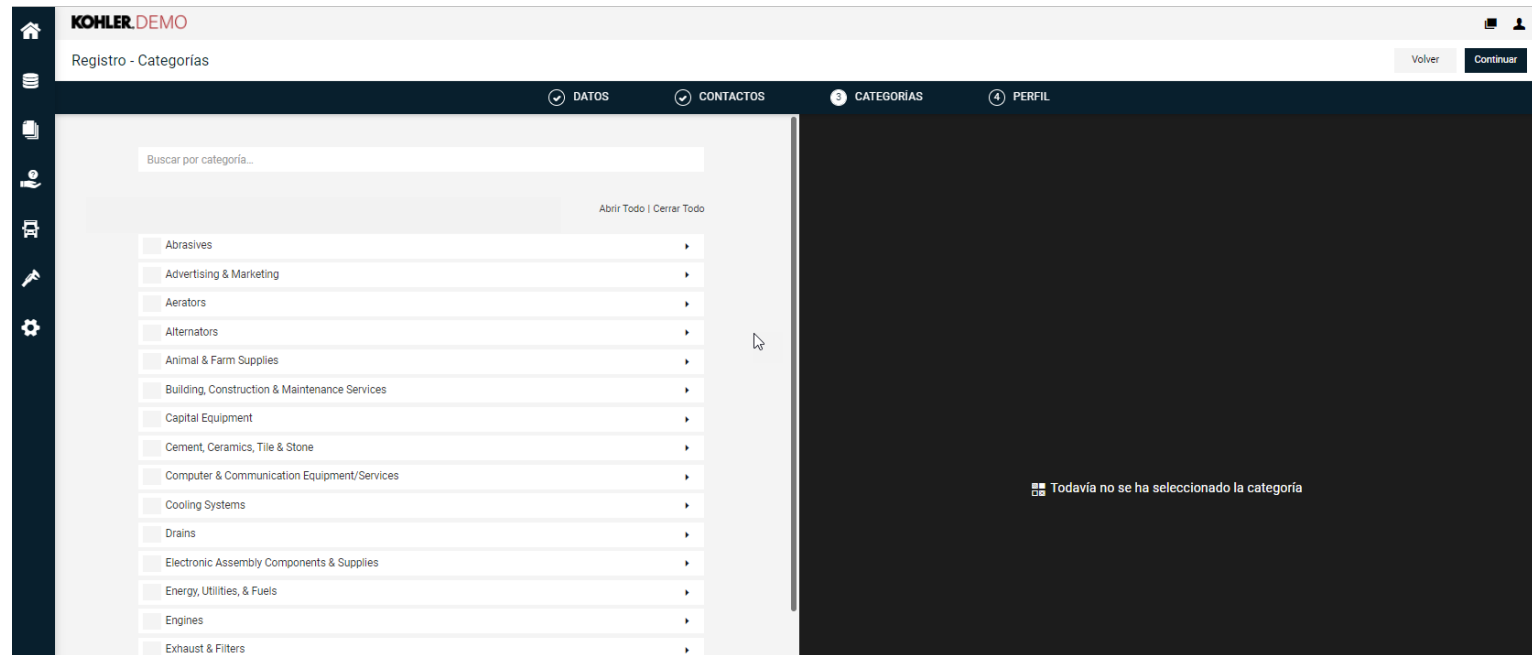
KOHLER. DEMO

Registro - Categorías

Volver
Continuar

DATOS
CONTACTOS
3 CATEGORÍAS
4 PERFIL

Buscar por categoría...

Abrir Todo | Cerrar Todo

Abrasives
Advertising & Marketing
Aerators
Alternators
Animal & Farm Supplies
Building, Construction & Maintenance Services
Capital Equipment
Cement, Ceramics, Tile & Stone
Computer & Communication Equipment/Services
Cooling Systems
Drains
Electronic Assembly Components & Supplies
Energy, Utilities, & Fuels
Engines
Exhaust & Filters

Todavía no se ha seleccionado la categoría